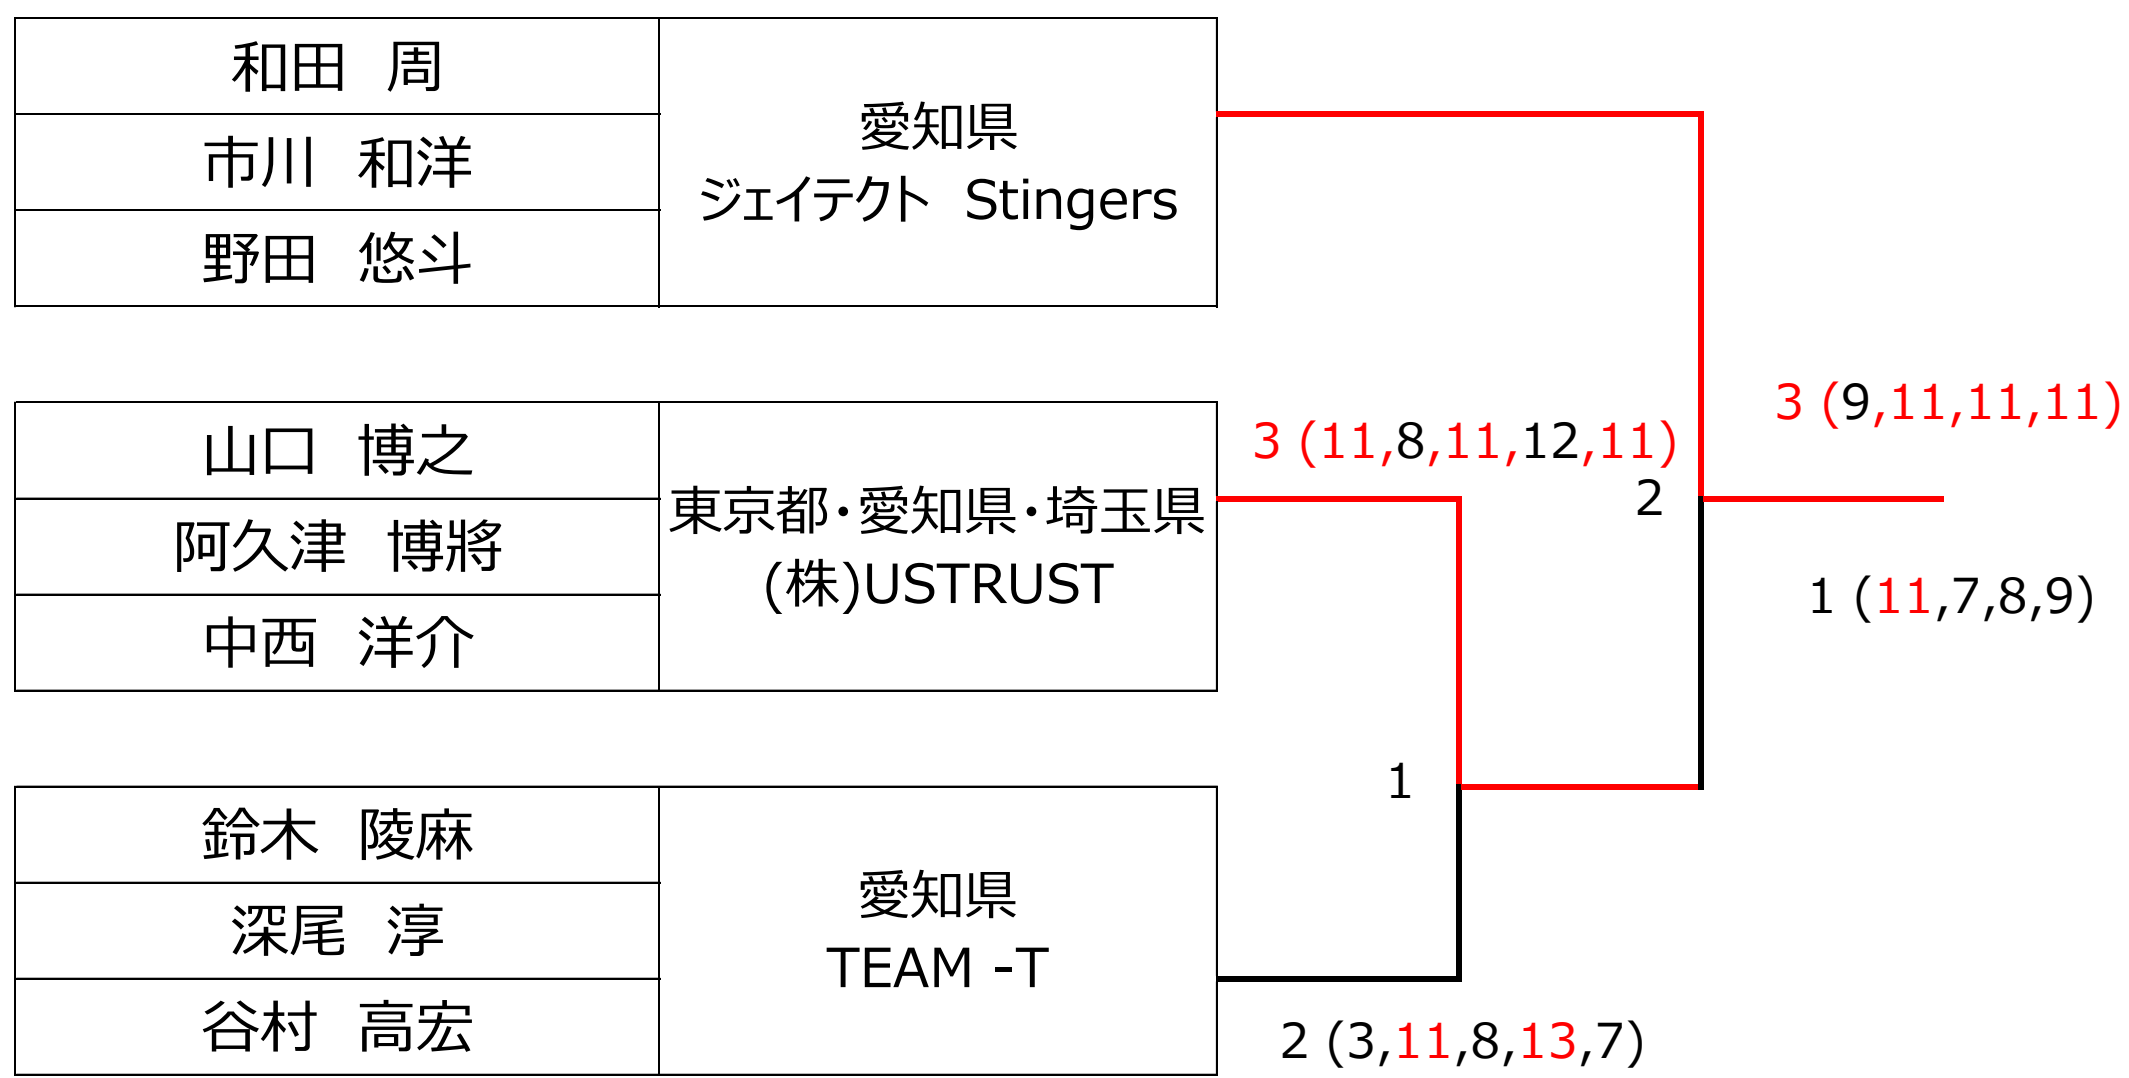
| 和田　周 | 愛知県 ジェイテクト Stingers |
|---|---|
| 市川　和洋 | |
| 野田　悠斗 | |

| 山口　博之 | 東京都・愛知県・埼玉県 (株)USTRUST |
|---|---|
| 阿久津　博將 | |
| 中西　洋介 | |

| 鈴木　陵麻 | 愛知県 TEAM -T |
|---|---|
| 深尾　淳 | |
| 谷村　高宏 | |

3 (9,11,11,11)
3 (11,8,11,12,11)
2
1 (11,7,8,9)
1
2 (3,11,8,13,7)